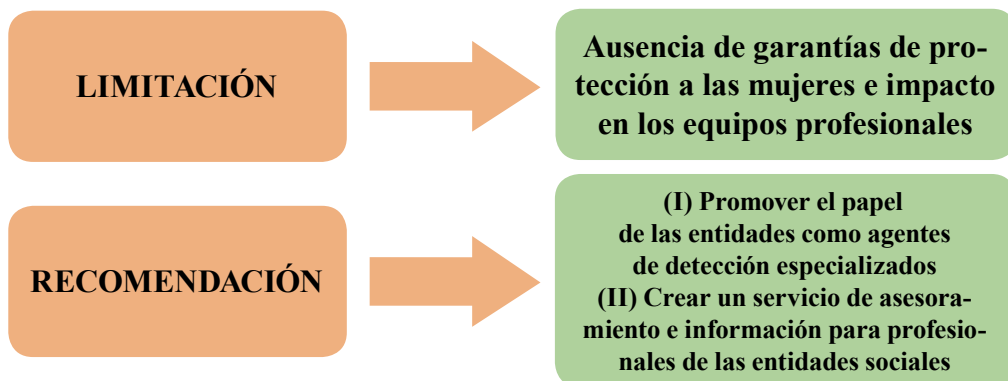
LIMITACIÓN

Ausencia de garantías de protección a las mujeres e impacto en los equipos profesionales

RECOMENDACIÓN

(I) Promover el papel de las entidades como agentes de detección especializados
(II) Crear un servicio de asesoramiento e información para profesionales de las entidades sociales